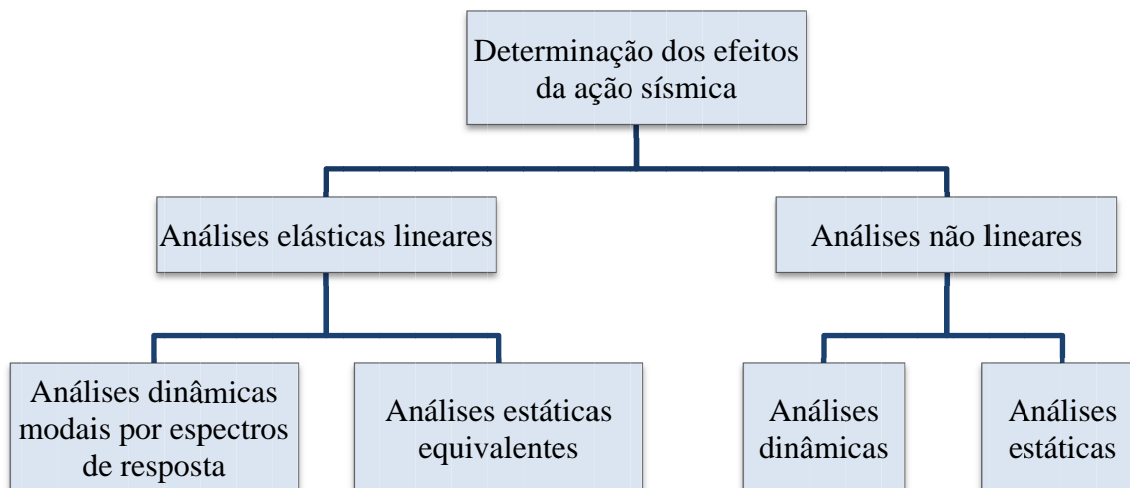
Determinação dos efeitos da ação sísmica

Análises elásticas lineares

Análises não lineares

Análises dinâmicas modais por espectros de resposta

Análises estáticas equivalentes

Análises dinâmicas

Análises estáticas